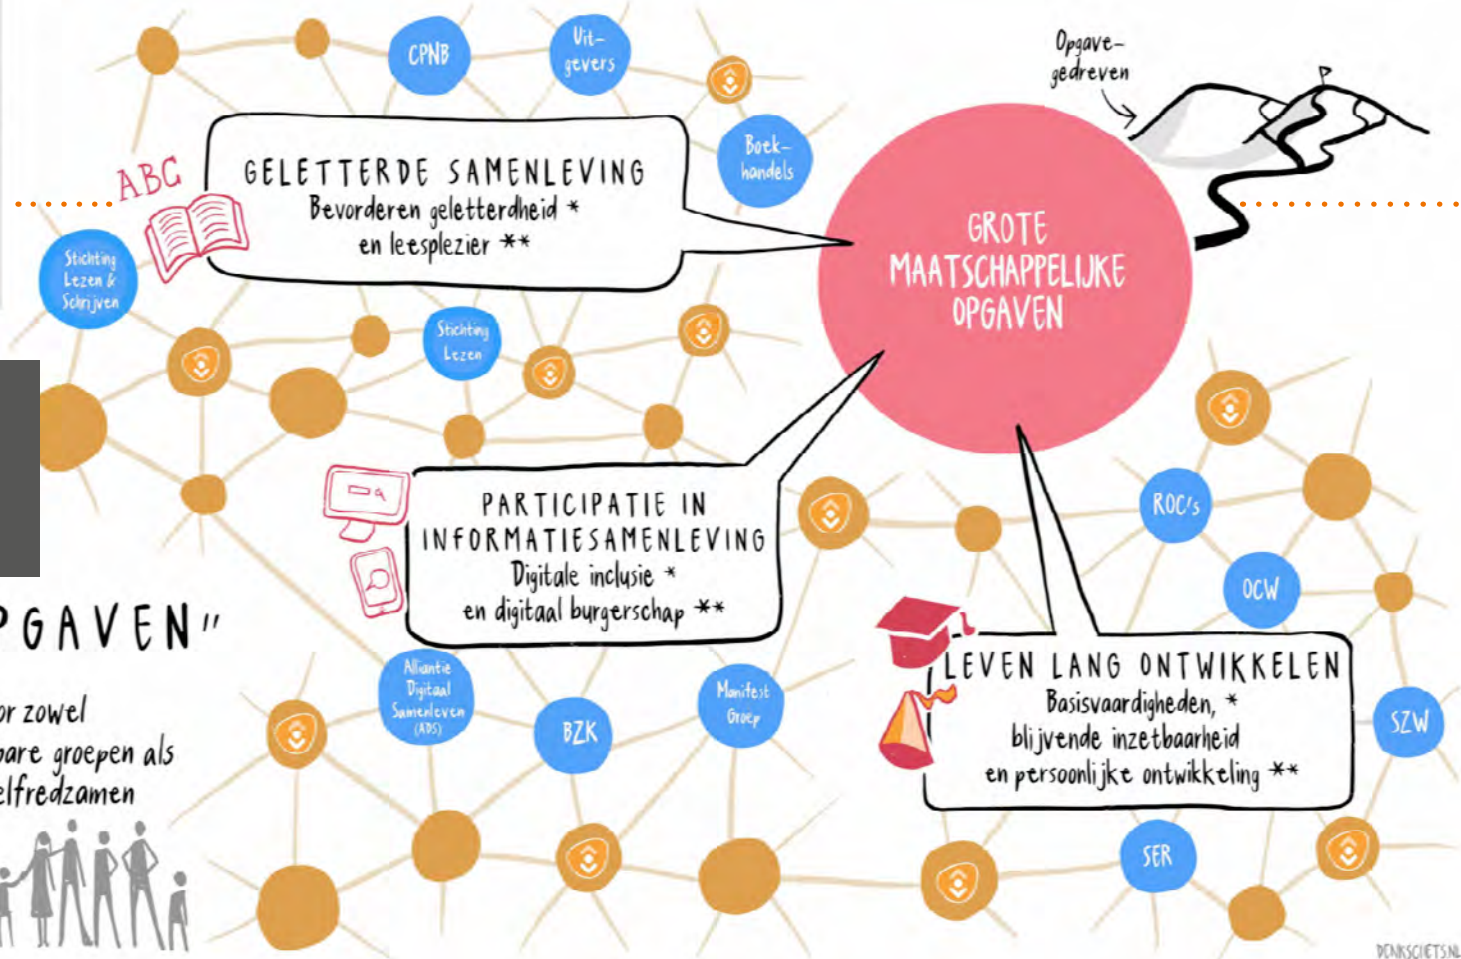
CPNB

Uit-gevers

Boek-handels

Opgave-gedreven

ABC

GELETTERDE SAMENLEVING
Bevorderen geletterdheid *
en leesplezier **

GROTE MAATSCHAPPELIJKE OPGAVEN

Stichting Lezen & Schrijven

Stichting Lezen

PARTICIPATIE IN INFORMATIESAMENLEVING
Digitale inclusie *
en digitaal burgerschap **

ROC's

OCW

PGAVEN"

or zowel
bare groepen als
elfredzamen

Alliantie Digitaal Samenleven (ADS)

BZK

Manifest Groep

LEVEN LANG ONTWIKKELEN
Basisvaardigheden, *
blijvende inzetbaarheid
en persoonlijke ontwikkeling **

SZW

SER

DENKSCHETS.NL